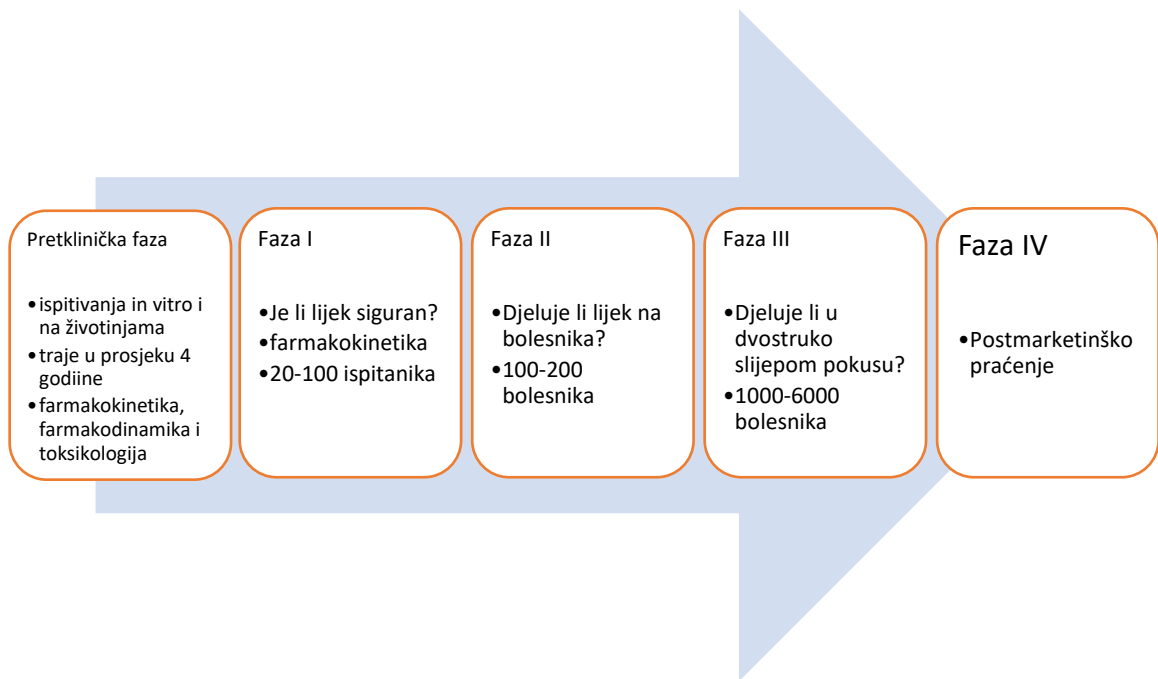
Pretklinička faza

- ispitivanja in vitro i na životinjama
- traje u prosjeku 4 godiine
- farmakokinetika, farmakodinamika i toksikologija

Faza I

- Je li lijek siguran?
- farmakokinetika
- 20-100 ispitanika

Faza II

- Djeluje li lijek na bolesnika?
- 100-200 bolesnika

Faza III

- Djeluje li u dvostruko slijepom pokusu?
- 1000-6000 bolesnika

Faza IV

- Postmarketinško praćenje